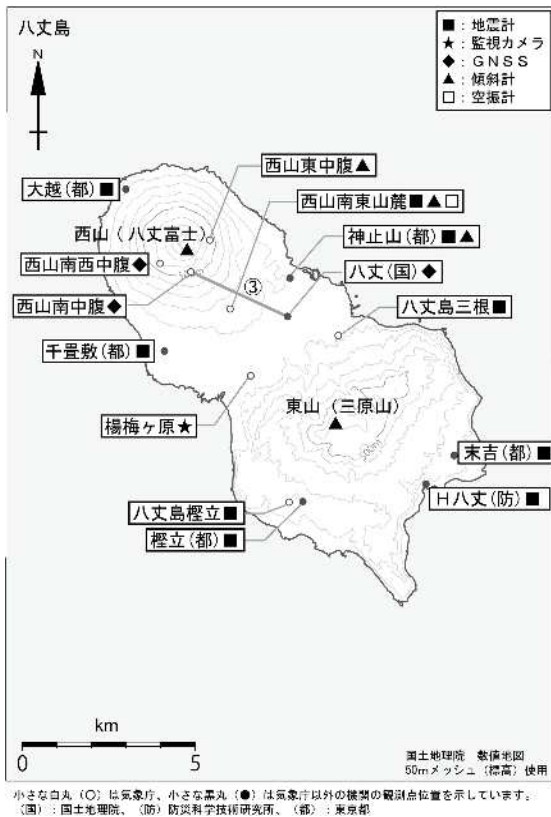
八丈島

N

■：地震計
★：監視カメラ
◆：GNSS
▲：傾斜計
□：空振計

西山東中腹▲
大越(都)■
西山南東山麓■▲□
西山（八丈富士）
神止山(都)■▲
西山南西中腹◆
八丈(国)◆
③
西山南中腹◆
八丈島三根■
千畳敷(都)■
東山（三原山）
楊梅ヶ原★
末吉(都)■
H八丈(防)■
八丈島樫立■
樫立(都)■

km
0
5

国土地理院　数値地図
50mメッシュ（標高）使用

小さな白丸（○）は気象庁、小さな黒丸（●）は気象庁以外の機関の観測点位置を示しています。
（国）：国土地理院、（防）防災科学技術研究所、（都）：東京都